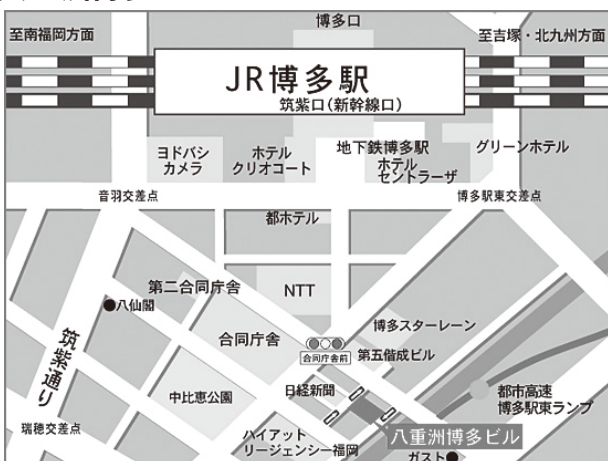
博多口

至南福岡方面

至吉塚・北九州方面

JR博多駅

筑紫口(新幹線口)

ヨドバシカメラ

ホテルクリオコート

地下鉄博多駅

ホテルセントラーザ

グリーンホテル

音羽交差点

博多駅東交差点

都ホテル

第二合同庁舎

NTT

八仙閣

筑紫通り

合同庁舎

合同庁舎前

博多スターレーン

第五憐成ビル

中比恵公園

日経新聞

都市高速博多駅東ランプ

瑞穂交差点

ハイアットリージェンシー福岡

八重洲博多ビル

ガスト